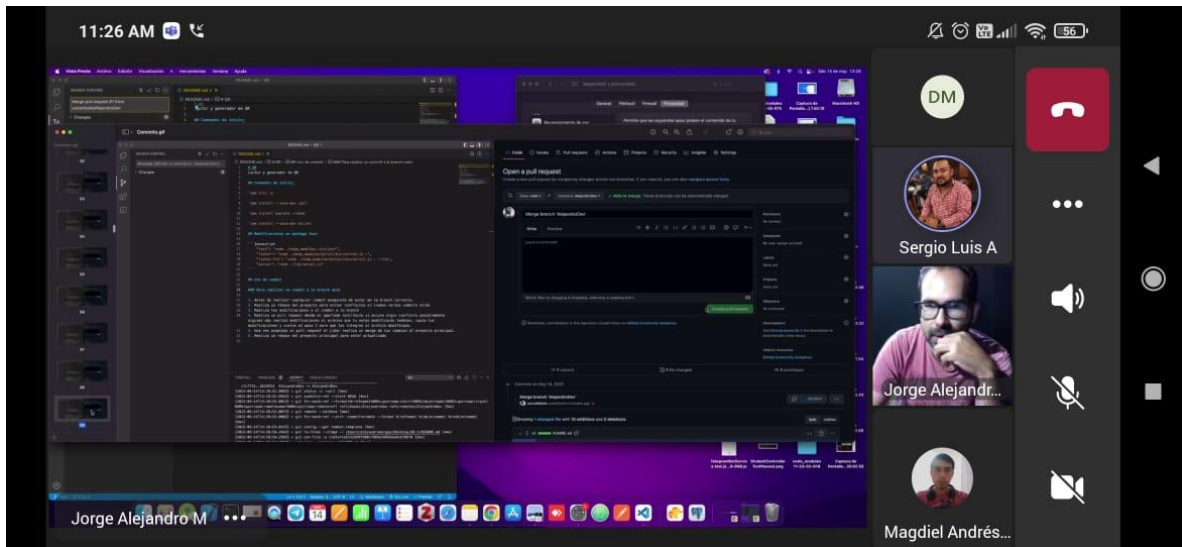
11:26 AM

56

DM

Sergio Luis A

Jorge Alejandr...

Magdiel Andrés...

Jorge Alejandro M

Commits.gif

Open a pull request

Merge branch 'AlejandroDev'

Create pull request

Code Issues Pull requests Actions Projects Security Insights Settings

## Comandos de instalación

## Modificaciones en package.json

## Uso de commit

### Para realizar un commit a la branch main